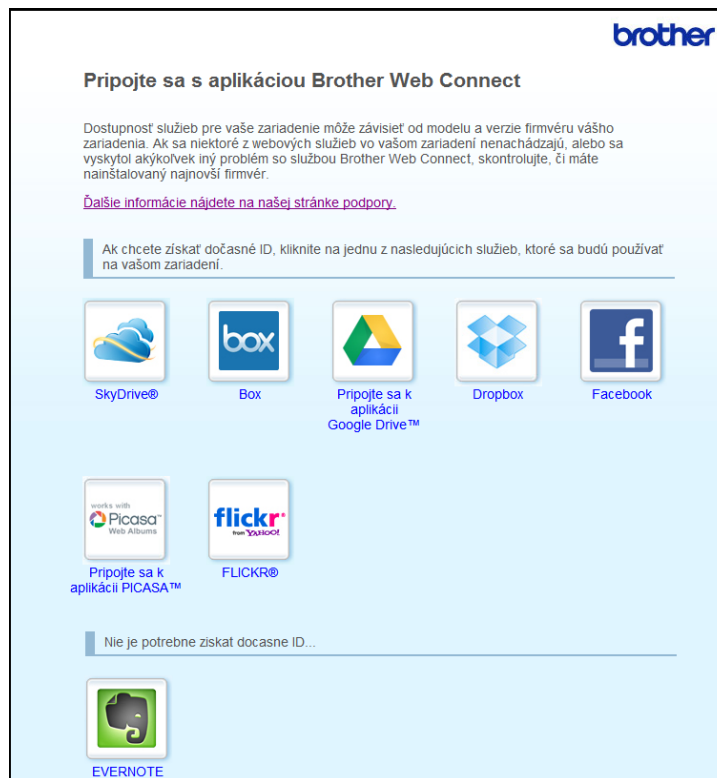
brother

Pripojte sa s aplikáciou Brother Web Connect

Dostupnosť služieb pre vaše zariadenie môže závisieť od modelu a verzie firmvéru vášho zariadenia. Ak sa niektoré z webových služieb vo vašom zariadení nenachádzajú, alebo sa vyskytol akýkoľvek iný problém so službou Brother Web Connect, skontrolujte, či máte nainštalovaný najnovší firmvér.

Ďalšie informácie nájdete na našej stránke podpory.

Ak chcete získať dočasné ID, kliknite na jednu z nasledujúcich služieb, ktoré sa budú používať na vašom zariadení.

box

SkyDrive®

Box

Pripojte sa k aplikácii Google Drive™

Dropbox

f

Facebook

works with Picasa Web Albums

Pripojte sa k aplikácii PICASA™

flickr from YAHOO!

FLICKR®

Nie je potrebne ziskat docasne ID...

EVERNOTE